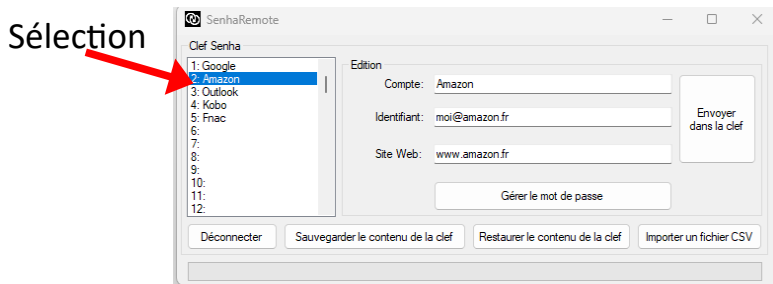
Sélection

SenhaRemote

Clef Senha

1: Google
2: Amazon
3: Outlook
4: Kobo
5: Fnac
6:
7:
8:
9:
10:
11:
12:

Edition

Compte: Amazon

Identifiant: moi@amazon.fr

Site Web: www.amazon.fr

Envoyer dans la clef

Gérer le mot de passe

Déconnecter

Sauvegarder le contenu de la clef

Restaurer le contenu de la clef

Importer un fichier CSV